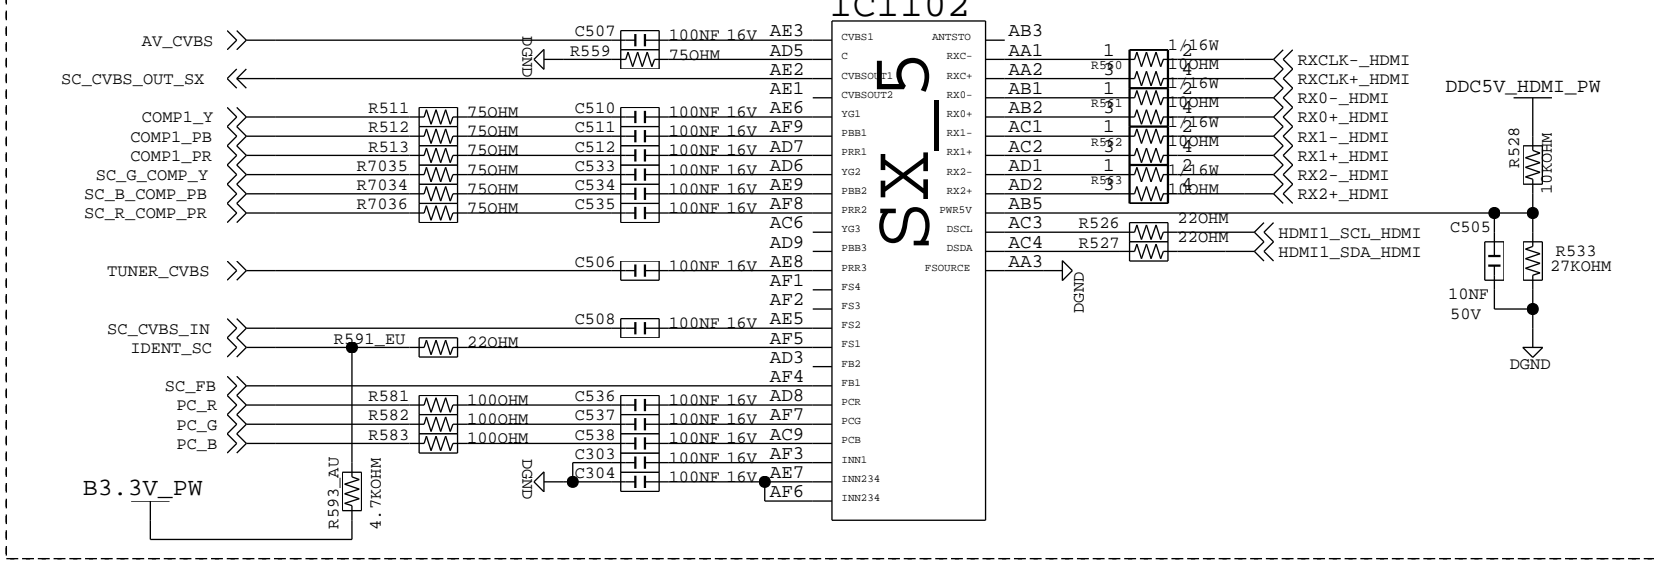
IC1102

AV_CVBS
SC_CVBS_OUT_SX
COMP1_Y
COMP1_PB
COMP1_PR
SC_G_COMP_Y
SC_B_COMP_PB
SC_R_COMP_PR
TUNER_CVBS
SC_CVBS_IN
IDENT_SC
SC_FB
PC_R
PC_G
PC_B
B3.3V_PW

C507 100NF 16V AE3
R559 75OHM AD5
DGND
AE2
AE1
R511 75OHM C510 100NF 16V AE6
R512 75OHM C511 100NF 16V AF9
R513 75OHM C512 100NF 16V AD7
R7035 75OHM C533 100NF 16V AD6
R7034 75OHM C534 100NF 16V AE9
R7036 75OHM C535 100NF 16V AF8
AC6
AD9
C506 100NF 16V AE8
AF1
AF2
C508 100NF 16V AE5
R591_EU 22OHM AF5
AD3
AF4
R581 100OHM C536 100NF 16V AD8
R582 100OHM C537 100NF 16V AF7
R583 100OHM C538 100NF 16V AC9
C303 100NF 16V AF3
C304 100NF 16V AE7
DGND
AF6
R593_AU 4.7KOHM

CVBS1
C
CVBSOUT1
CVBSOUT2
YG1
PBB1
PRR1
YG2
PBB2
PRR2
YG3
PBB3
PRR3
FS4
FS3
FS2
FS1
FB2
FB1
PCR
PCG
PCB
INN1
INN234
INN234

SX_5

ANTSTO
RXC-
RXC+
RX0-
RX0+
RX1-
RX1+
RX2-
RX2+
PWR5V
DSCL
DSDA
FSOURCE

AB3
AA1
AA2
AB1
AB2
AC1
AC2
AD1
AD2
AB5
AC3
AC4
AA3
DGND

R530 1 2 3 4 1/16W 100OHM
R531 1 2 3 4 1/16W 100OHM
R532 1 2 3 4 1/16W 100OHM
R533 1 2 3 4 1/16W 100OHM
R526 22OHM
R527 22OHM

RXCLK-_HDMI
RXCLK+_HDMI
RX0-_HDMI
RX0+_HDMI
RX1-_HDMI
RX1+_HDMI
RX2-_HDMI
RX2+_HDMI
HDMI1_SCL_HDMI
HDMI1_SDA_HDMI

DDC5V_HDMI_PW
R528 10KOHM
C505
10NF
50V
R533
27KOHM
DGND